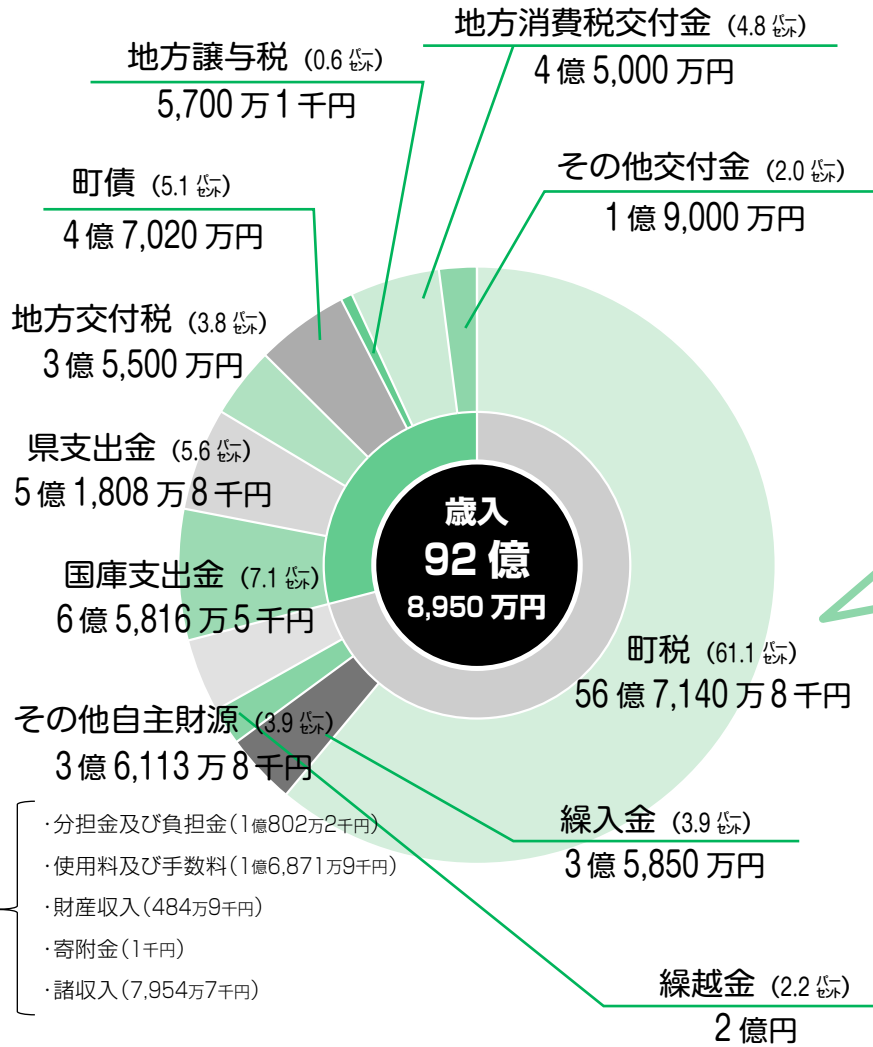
地方消費税交付金（4.8 パーセント）
4億5,000万円

地方譲与税（0.6 パーセント）
5,700万1千円

その他交付金（2.0 パーセント）
1億9,000万円

町債（5.1 パーセント）
4億7,020万円

地方交付税（3.8 パーセント）
3億5,500万円

県支出金（5.6 パーセント）
5億1,808万8千円

歳入
92億
8,950万円

国庫支出金（7.1 パーセント）
6億5,816万5千円

町税（61.1 パーセント）
56億7,140万8千円

その他自主財源（3.9 パーセント）
3億6,113万8千円

・分担金及び負担金（1億802万2千円）
・使用料及び手数料（1億6,871万9千円）
・財産収入（484万9千円）
・寄附金（1千円）
・諸収入（7,954万7千円）

繰入金（3.9 パーセント）
3億5,850万円

繰越金（2.2 パーセント）
2億円